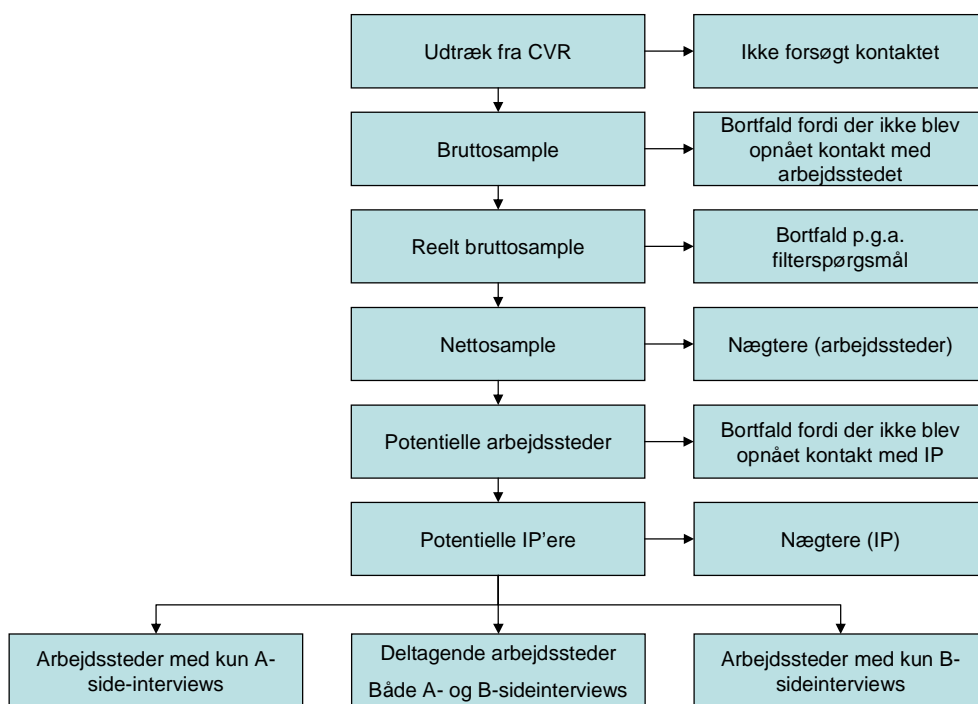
Udtræk fra CVR

Ikke forsøgt kontaktet

Bruttosample

Bortfald fordi der ikke blev opnået kontakt med arbejdsstedet

Reelt bruttosample

Bortfald p.g.a. filterspørgsmål

Nettosample

Nægtere (arbejdssteder)

Potentielle arbejdssteder

Bortfald fordi der ikke blev opnået kontakt med IP

Potentielle IP'ere

Nægtere (IP)

Arbejdssteder med kun A-side-interviews

Deltagende arbejdssteder

Både A- og B-sideinterviews

Arbejdssteder med kun B-sideinterviews